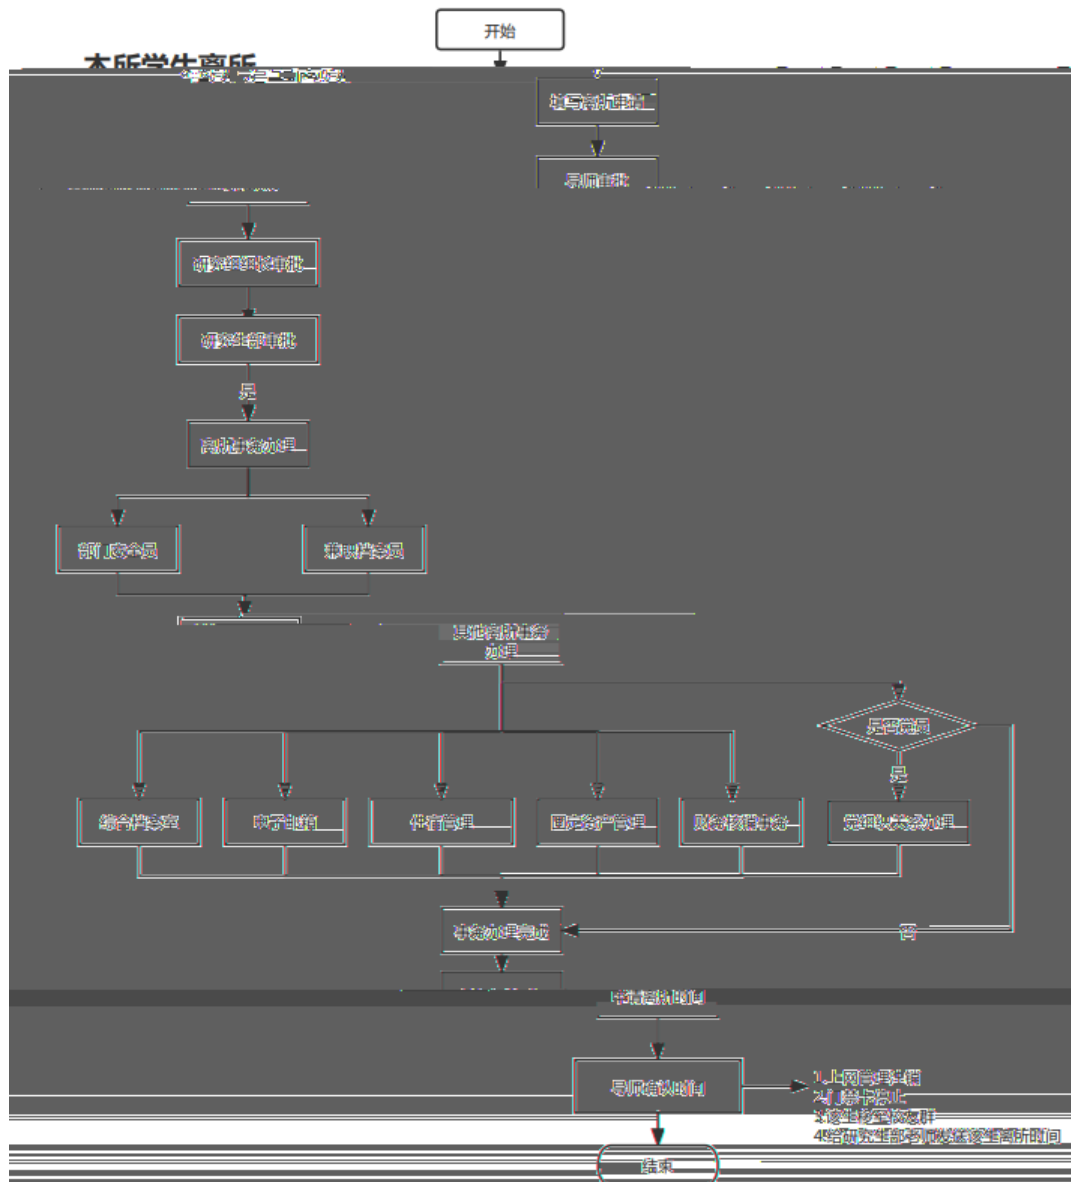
开始

本所学生离所

填写离所申请

导师审批

研究室秘书审批

研究生部审批

是

离所手续办理

部门秘书员

兼职档案员

其他离所事务办理

综合档案室

电子邮箱

体育管理

固定资产管理

财务报销事务

是否党员

是

党组织关系办理

否

事务办理完成

申请离所时间

导师确认时间

1.上网管理注销
2.门禁卡停止
3.修生宿舍腾空
4.给研究生部导师以及修生离所时间

结束